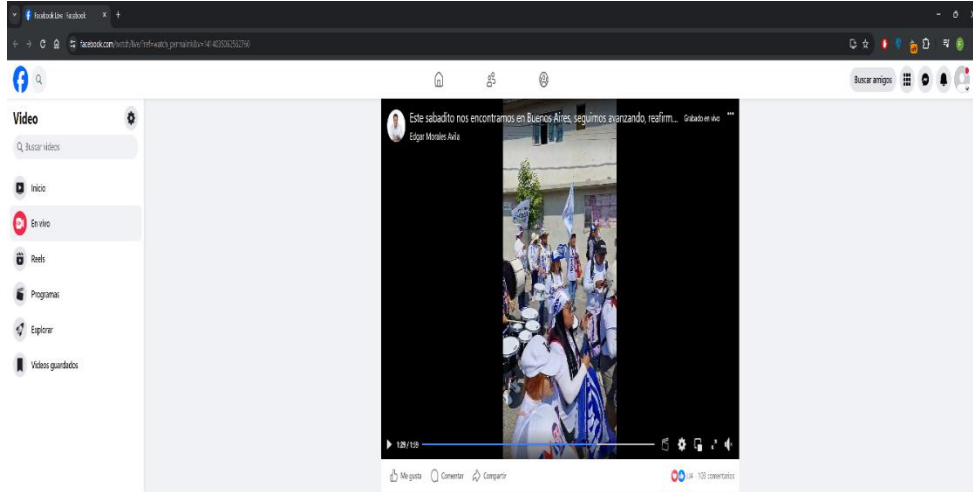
Facebook Live | Facebook

facebook.com/watch/live/?ref=watch_permalink&v=1414026062502960

Buscar amigos

Video

Buscar videos

Inicio

En vivo

Reels

Programas

Explorar

Videos guardados

Este sabadito nos encontramos en Buenos Aires, seguimos avanzando, reafirm... Grabado en vivo

Edgar Morales Avila

1:29 / 1:59

Me gusta Comentar Compartir

134 · 108 comentarios